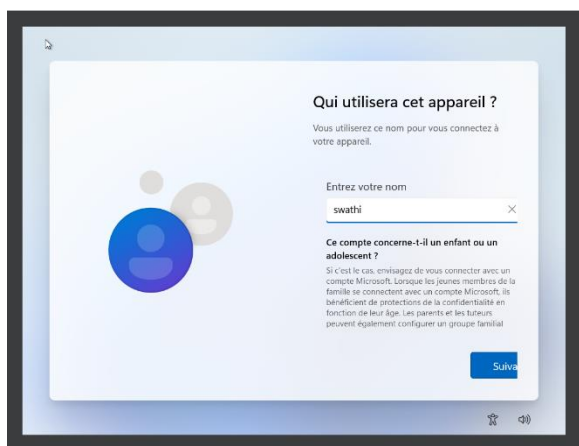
Qui utilisera cet appareil ?

Vous utiliserez ce nom pour vous connectez à votre appareil.

Entrez votre nom

swathi

Ce compte concerne-t-il un enfant ou un adolescent ?

Si c'est le cas, envisagez de vous connecter avec un compte Microsoft. Lorsque les jeunes membres de la famille se connectent avec un compte Microsoft, ils bénéficient de protections de la confidentialité en fonction de leur âge. Les parents et les tuteurs peuvent également configurer un groupe familial

Suiva